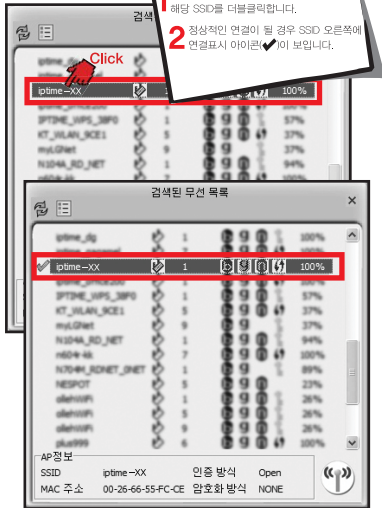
검색

해당 SSID를 더블클릭합니다.

2 정상적인 연결이 될 경우 SSID 오른쪽에 연결표시 아이콘(✔)이 보입니다.

Click

iptime-XX 1 100%
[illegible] 1 57%
IPTIME_WPS_38F0 5 57%
KT_WLAN_9CE1 5 37%
myLGNet 9 37%
N104A_RD_NET 1 94%
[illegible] 7 100%

검색된 무선 목록 ×

iptime_dg 1 100%
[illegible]
iptime-XX 1 100%
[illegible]
IPTIME_WPS_38F0 5 57%
KT_WLAN_9CE1 5 37%
myLGNet 9 37%
N104A_RD_NET 1 94%
n604·kk 7 100%
N704M_RDNET_SNET 1 89%
NESPOT 5 23%
ollehWiFi 1 26%
ollehWiFi 5 26%
ollehWiFi 9 26%
plus999 6 26%

AP정보
SSID iptime-XX 인증 방식 Open
MAC 주소 00-26-66-55-FC-CE 암호화 방식 NONE